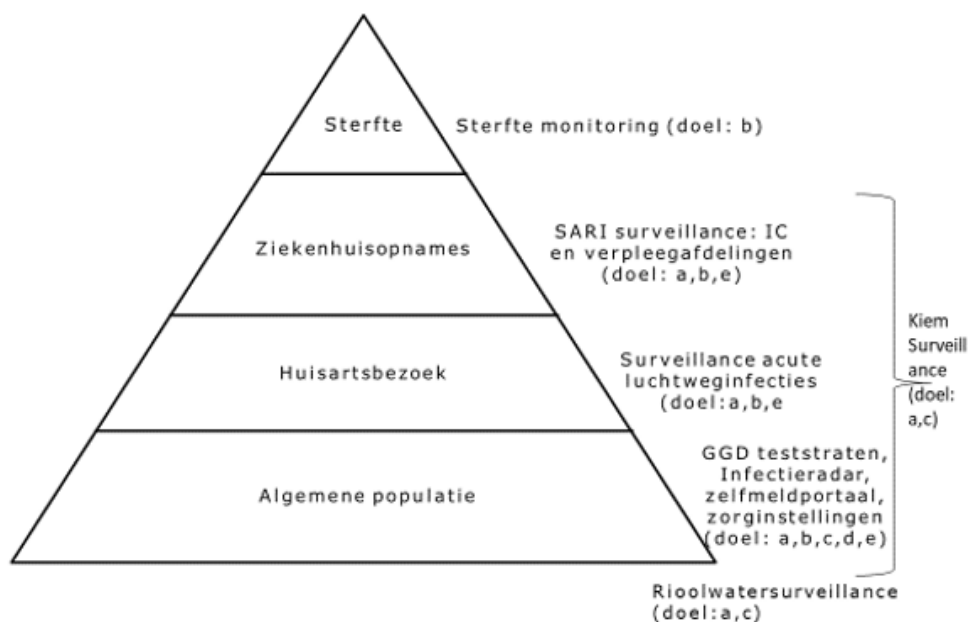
Sterfte

Sterfte monitoring (doel: b)

Ziekenhuisopnames

SARI surveillance: IC en verpleegafdelingen (doel: a,b,e)

Huisartsbezoek

Surveillance acute luchtweginfecties (doel:a,b,e

Algemene populatie

GGD teststraten, Infectieradar, zelfmeldportaal, zorginstellingen (doel: a,b,c,d,e)

Kiem Surveillance (doel: a,c)

Rioolwatersurveillance (doel:a,c)